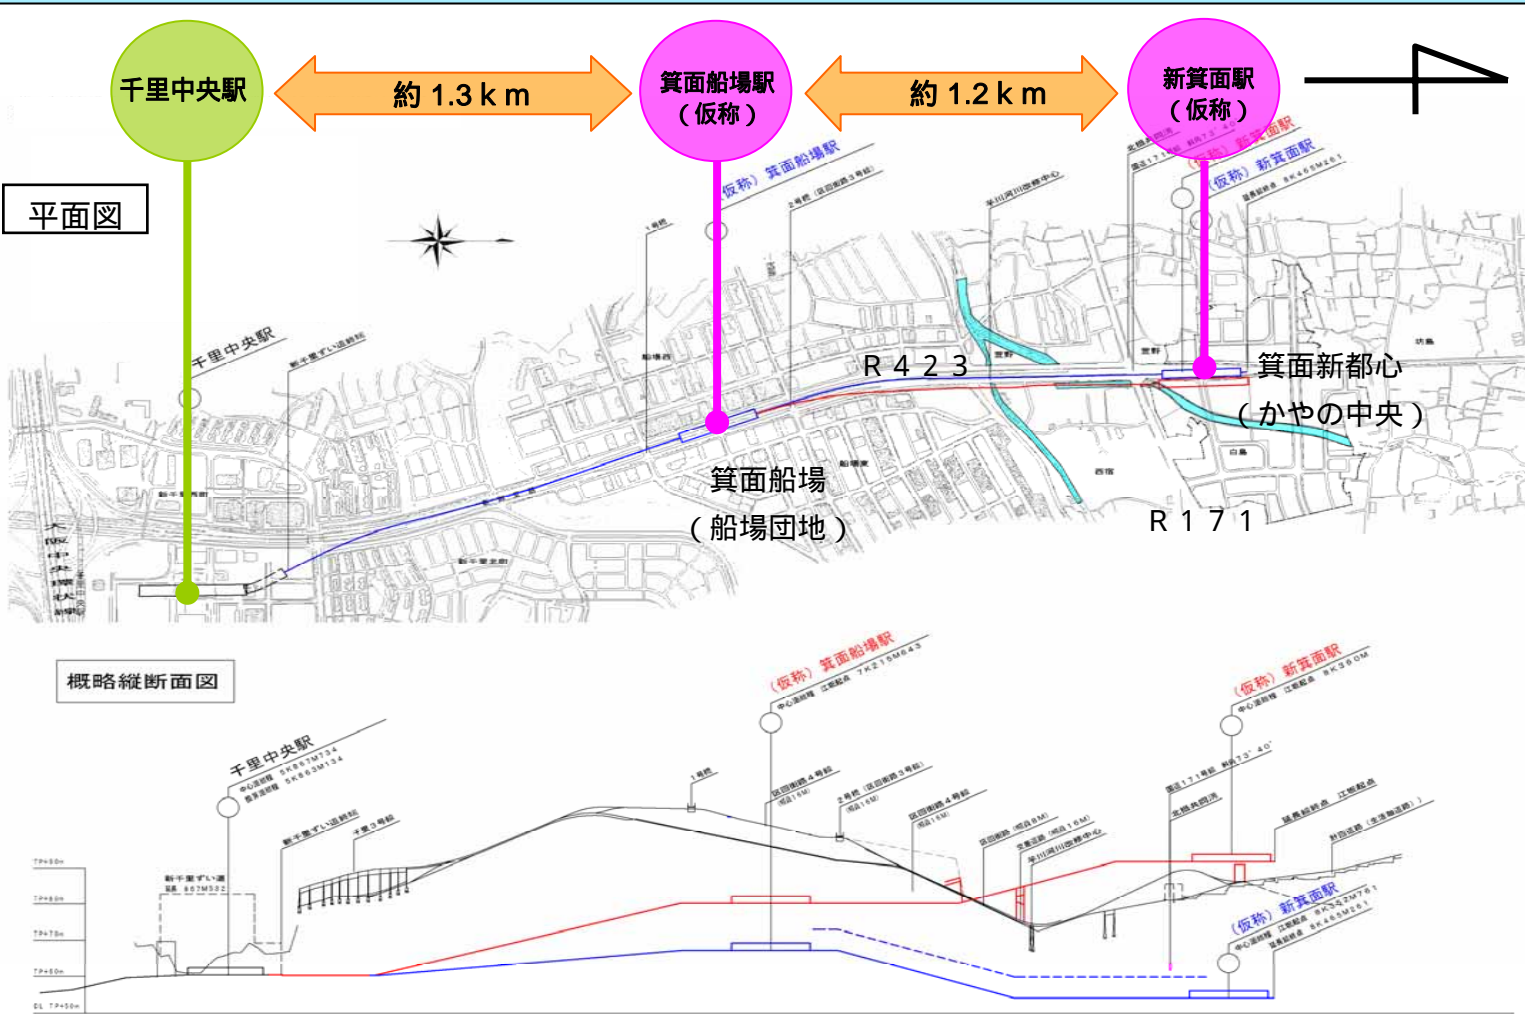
千里中央駅

約 1.3ｋｍ

箕面船場駅
（仮称）

約 1.2ｋｍ

新箕面駅
（仮称）

平面図

千里中央駅

（仮称）箕面船場駅

（仮称）新箕面駅

R４２３

箕面新都心
（かやの中央）

箕面船場
（船場団地）

R１７１

概略縦断面図

千里中央駅

（仮称）箕面船場駅

（仮称）新箕面駅

（仮称）新箕面駅